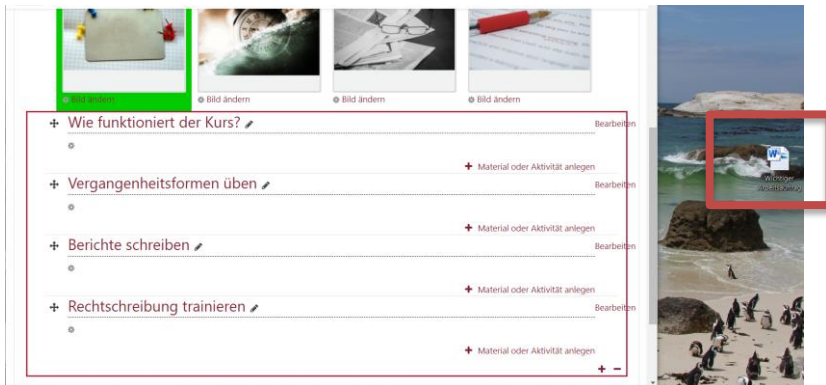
Bild ändern
Bild ändern
Bild ändern
Bild ändern

Wie funktioniert der Kurs?
Bearbeiten
Material oder Aktivität anlegen

Vergangenheitsformen üben
Bearbeiten
Material oder Aktivität anlegen

Berichte schreiben
Bearbeiten
Material oder Aktivität anlegen

Rechtschreibung trainieren
Bearbeiten
Material oder Aktivität anlegen

Wichtiger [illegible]